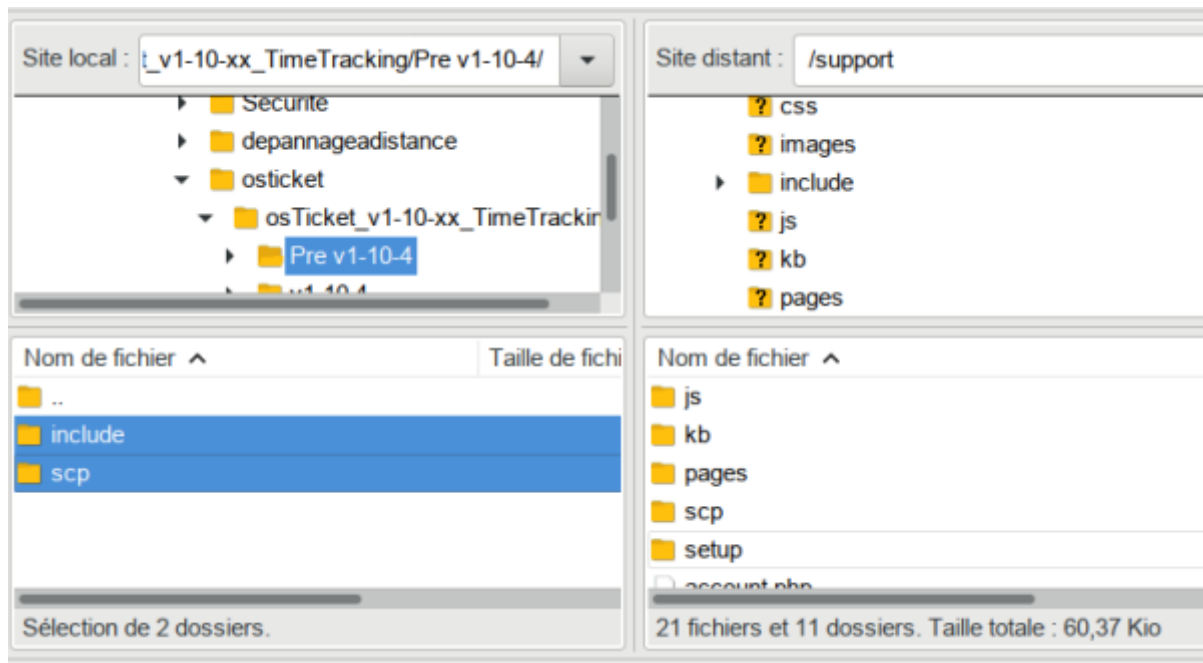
Site local : t_v1-10-xx_TimeTracking/Pre v1-10-4/

Securite
depannageadistance
osticket
osTicket_v1-10-xx_TimeTrackin
Pre v1-10-4
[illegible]

Nom de fichier | Taille de fichi
..
include
scp

Sélection de 2 dossiers.

Site distant : /support

css
images
include
js
kb
pages

Nom de fichier
js
kb
pages
scp
setup
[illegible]

21 fichiers et 11 dossiers. Taille totale : 60,37 Kio